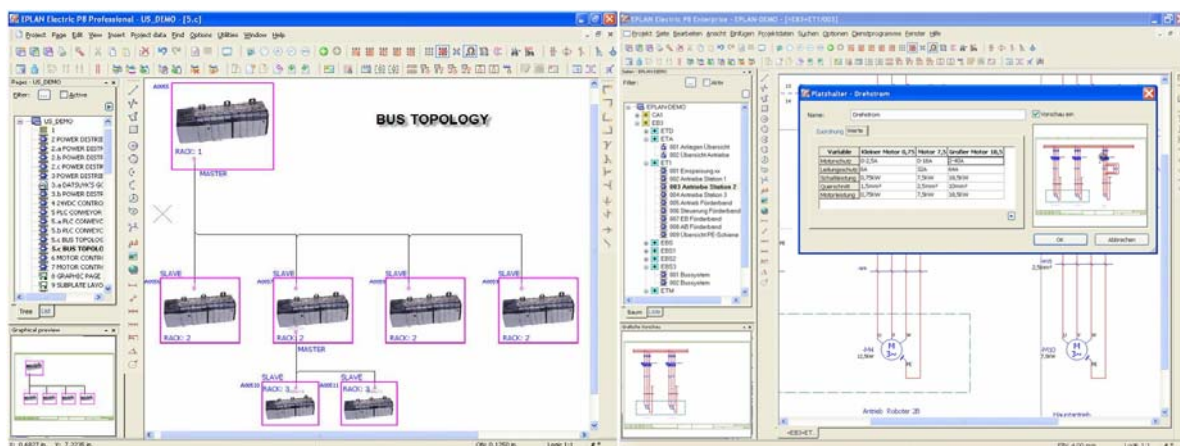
EPLAN Electric P8 Professional - US_DEMO - [5.c]

Project Page Edit View Insert Project data Find Options Utilities Window Help

Project - US_DEMO

Filter: ... Active

US_DEMO
1
2 POWER DISTRI
2.a POWER DISTR
2.b POWER DISTR
2.c POWER DISTR
3 POWER DISTRI
3.a DATSUKS GC
3.b POWER DISTR
4 24VDC CONTRO
5 PLC CONVEYOR
5.a PLC CONVEYC
5.b PLC CONVEYC
5.c BUS TOPOLOG
5.c BUS TOPOLO
6 MOTOR CONTRI
7 MOTOR CONTRI
8 GRAPHIC PAGE
9 SUBPLATE LAYO

Tree List

Graphical preview

BUS TOPOLOGY

RACK: 1

MASTER

SLAVE

RACK: 2

SLAVE

RACK: 2

SLAVE

RACK: 2

SLAVE

RACK: 2

MASTER

SLAVE

RACK: 3

SLAVE

RACK: 3

EPLAN Electric P8 Enterprise - EPLAN DEMO - [=EB3+ET1/003]

Projekt Seite Bearbeiten Ansicht Einfügen Projektdaten Suchen Optionen Dienstprogramme Fenster Hilfe

Filter: ... Aktiv

EPLAN DEMO
CA1
EB3
ETD
ETA
001 Anlagen Übersicht
002 Übersicht Antriebe
ET1
001 Einspeisung
002 Antriebe Station 1
003 Antriebe Station 2
004 Antriebe Station 3
005 Antrieb Förderband
006 Steuerung Förderband
007 EB Förderband
008 AB Förderband
009 Übersicht PE-Schiene
EB5
EB1
EB2
EB3
001 Bussystem
002 Bussystem
ETM

Baum Liste

Grafische Vorschau

Platzhalter - Drehstrom

Name: Drehstrom

Vorschau ein

Zuordnung Werte

| Variable | Kleiner Motor 0,75 | Motor 7,5 | Großer Motor 18,5 |
|---|---|---|---|
| Motorschutz | 0-2,5A | 0-16A | 2-40A |
| Leitungsschutz | 6A | 32A | 64A |
| Schaltleistung | 0,75kW | 7,5kW | 18,5kW |
| Querschnitt | 1,5mm² | 2,5mm² | 10mm² |
| Motorleistung | 0,75kW | 7,5kW | 18,5kW |

OK Abbrechen

Antrieb Roboter 2B

Hauptantrieb

=EB3+ET1